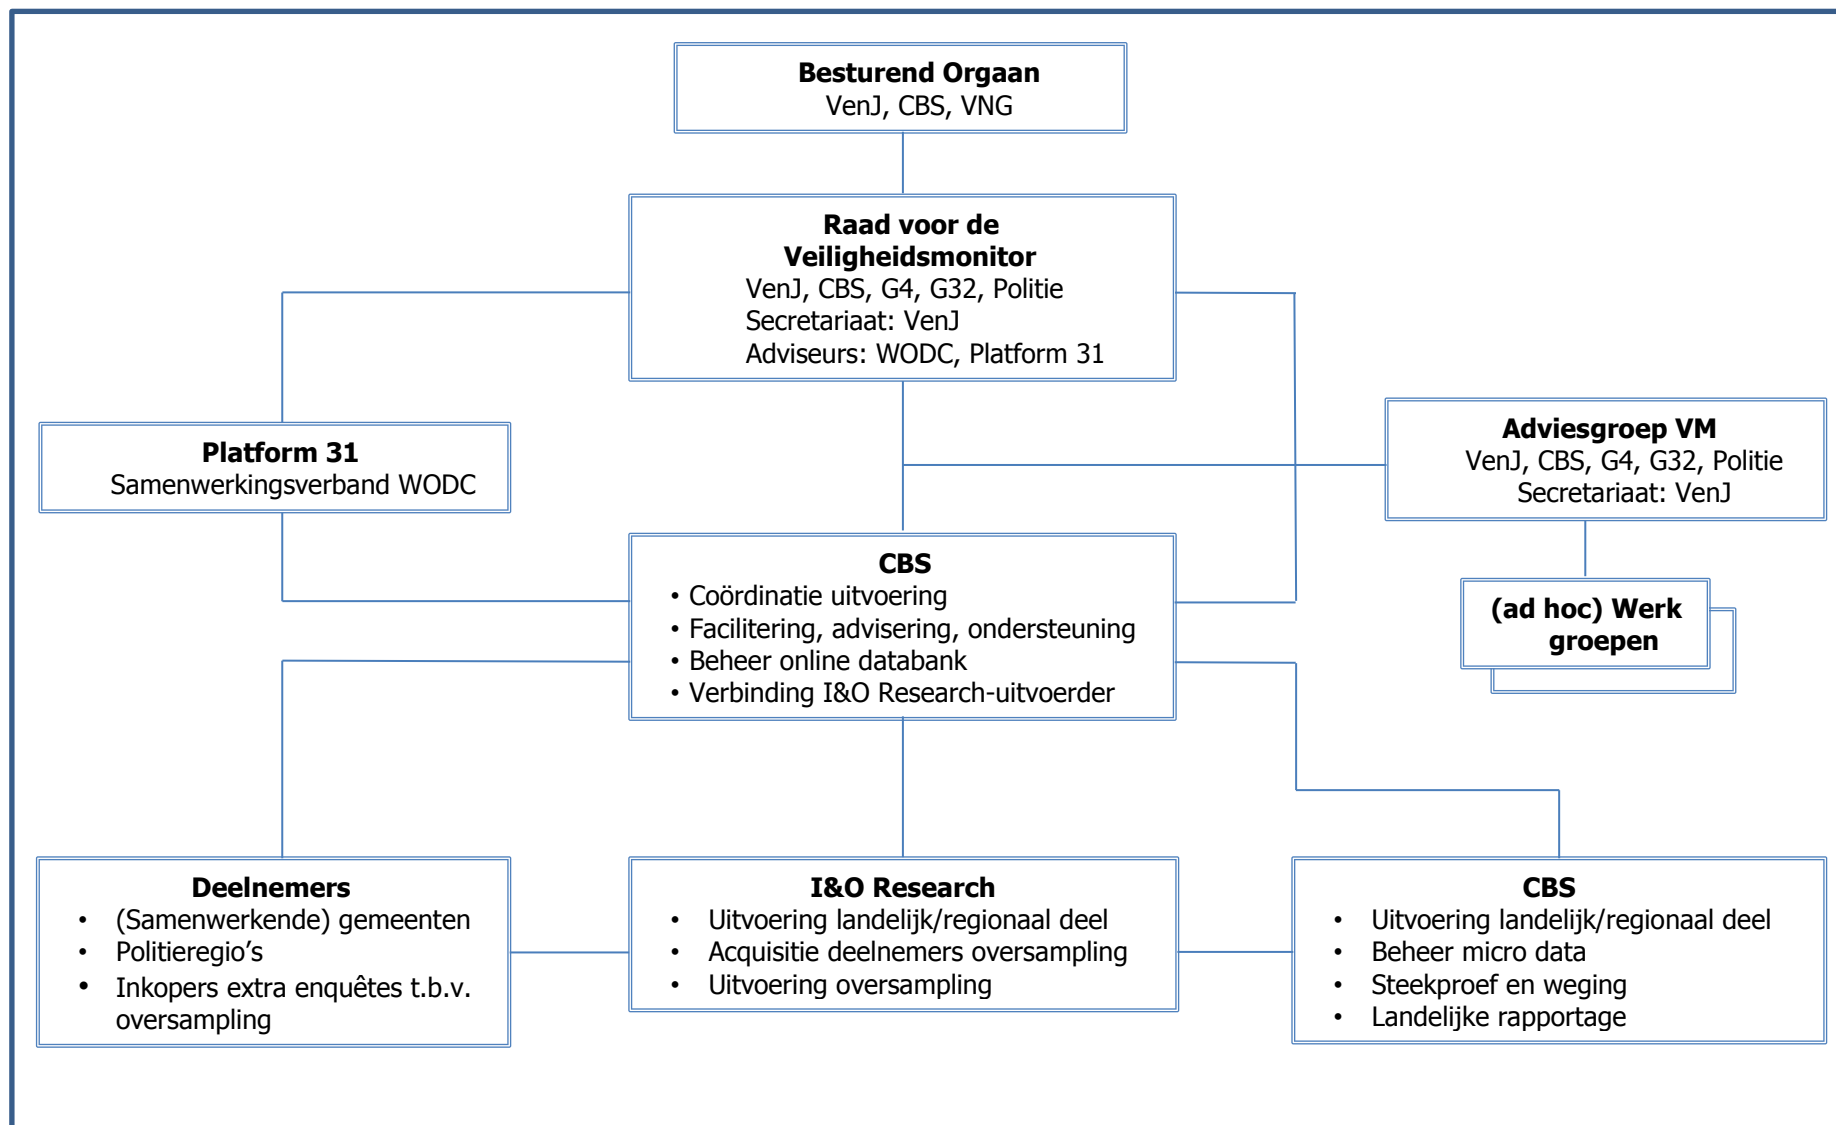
**Besturend Orgaan**
VenJ, CBS, VNG

**Raad voor de Veiligheidsmonitor**
VenJ, CBS, G4, G32, Politie
Secretariaat: VenJ
Adviseurs: WODC, Platform 31

**Platform 31**
Samenwerkingsverband WODC

**Adviesgroep VM**
VenJ, CBS, G4, G32, Politie
Secretariaat: VenJ

**CBS**
• Coördinatie uitvoering
• Facilitering, advisering, ondersteuning
• Beheer online databank
• Verbinding I&O Research-uitvoerder

**(ad hoc) Werk groepen**

**Deelnemers**
• (Samenwerkende) gemeenten
• Politieregio's
• Inkopers extra enquêtes t.b.v. oversampling

**I&O Research**
• Uitvoering landelijk/regionaal deel
• Acquisitie deelnemers oversampling
• Uitvoering oversampling

**CBS**
• Uitvoering landelijk/regionaal deel
• Beheer micro data
• Steekproef en weging
• Landelijke rapportage